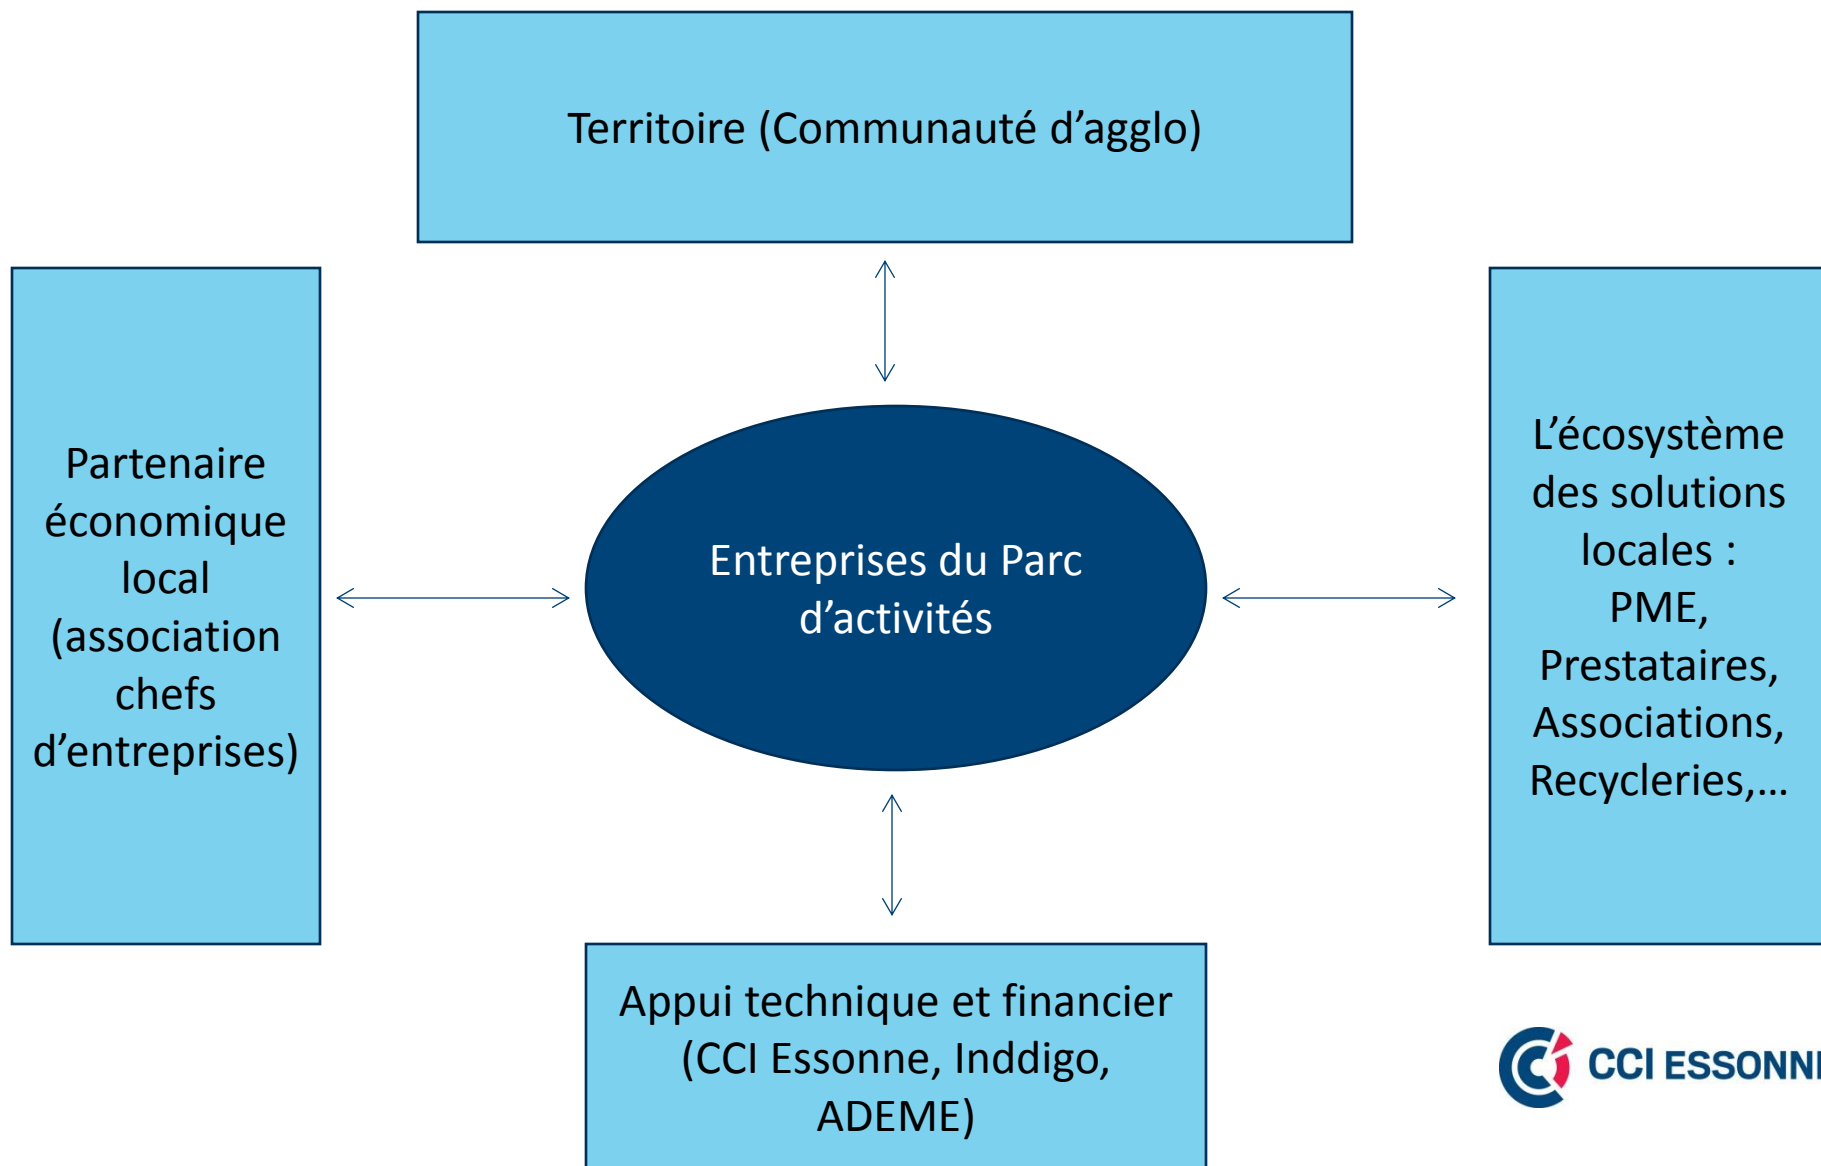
Territoire (Communauté d’agglo)

Partenaire économique local (association chefs d’entreprises)

Entreprises du Parc d’activités

L’écosystème des solutions locales : PME, Prestataires, Associations, Recycleries,…

Appui technique et financier (CCI Essonne, Inddigo, ADEME)

CCI ESSONN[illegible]